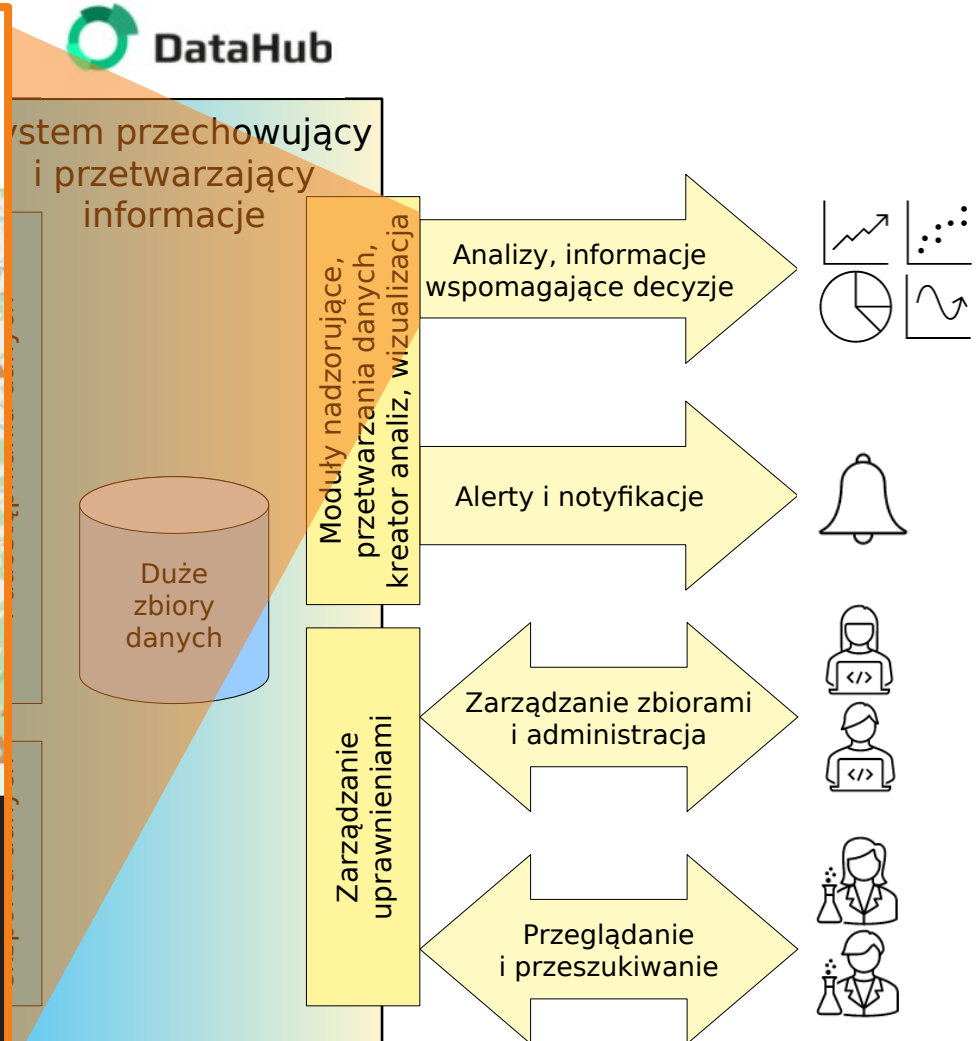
DataHub

ystem przechowujący i przetwarzający informacje

Duże zbiory danych

Moduły nadzorujące, przetwarzania danych, kreator analiz, wizualizacja

Zarządzanie uprawnieniami

Analizy, informacje wspomagające decyzje

Alerty i notyfikacje

Zarządzanie zbiorami i administracja

Przeglądanie i przeszukiwanie

</>

</>